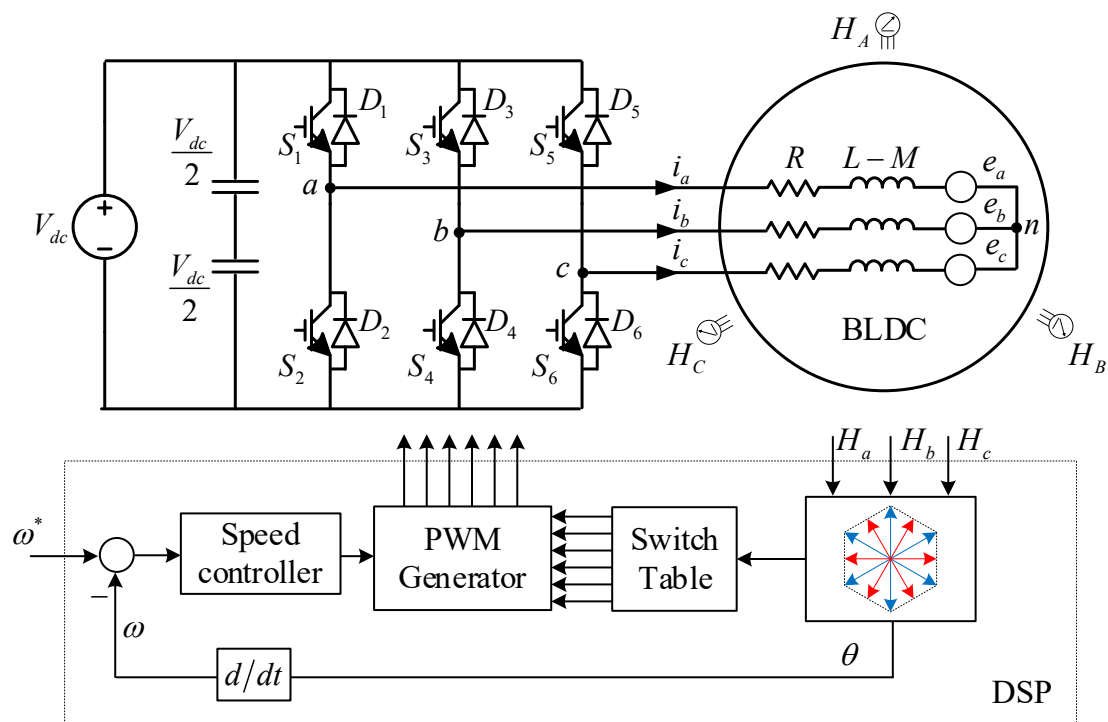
$H_A$

$V_{dc}$

$\frac{V_{dc}}{2}$

$\frac{V_{dc}}{2}$

$S_1$ $D_1$ $S_3$ $D_3$ $S_5$ $D_5$

$a$ $b$ $c$

$S_2$ $D_2$ $S_4$ $D_4$ $S_6$ $D_6$

$i_a$ $i_b$ $i_c$

$R$ $L-M$ $e_a$ $e_b$ $e_c$ $n$

BLDC

$H_C$ $H_B$

$H_a$ $H_b$ $H_c$

$\omega^*$

$-$

Speed controller

PWM Generator

Switch Table

$\omega$

$d/dt$

$\theta$

DSP